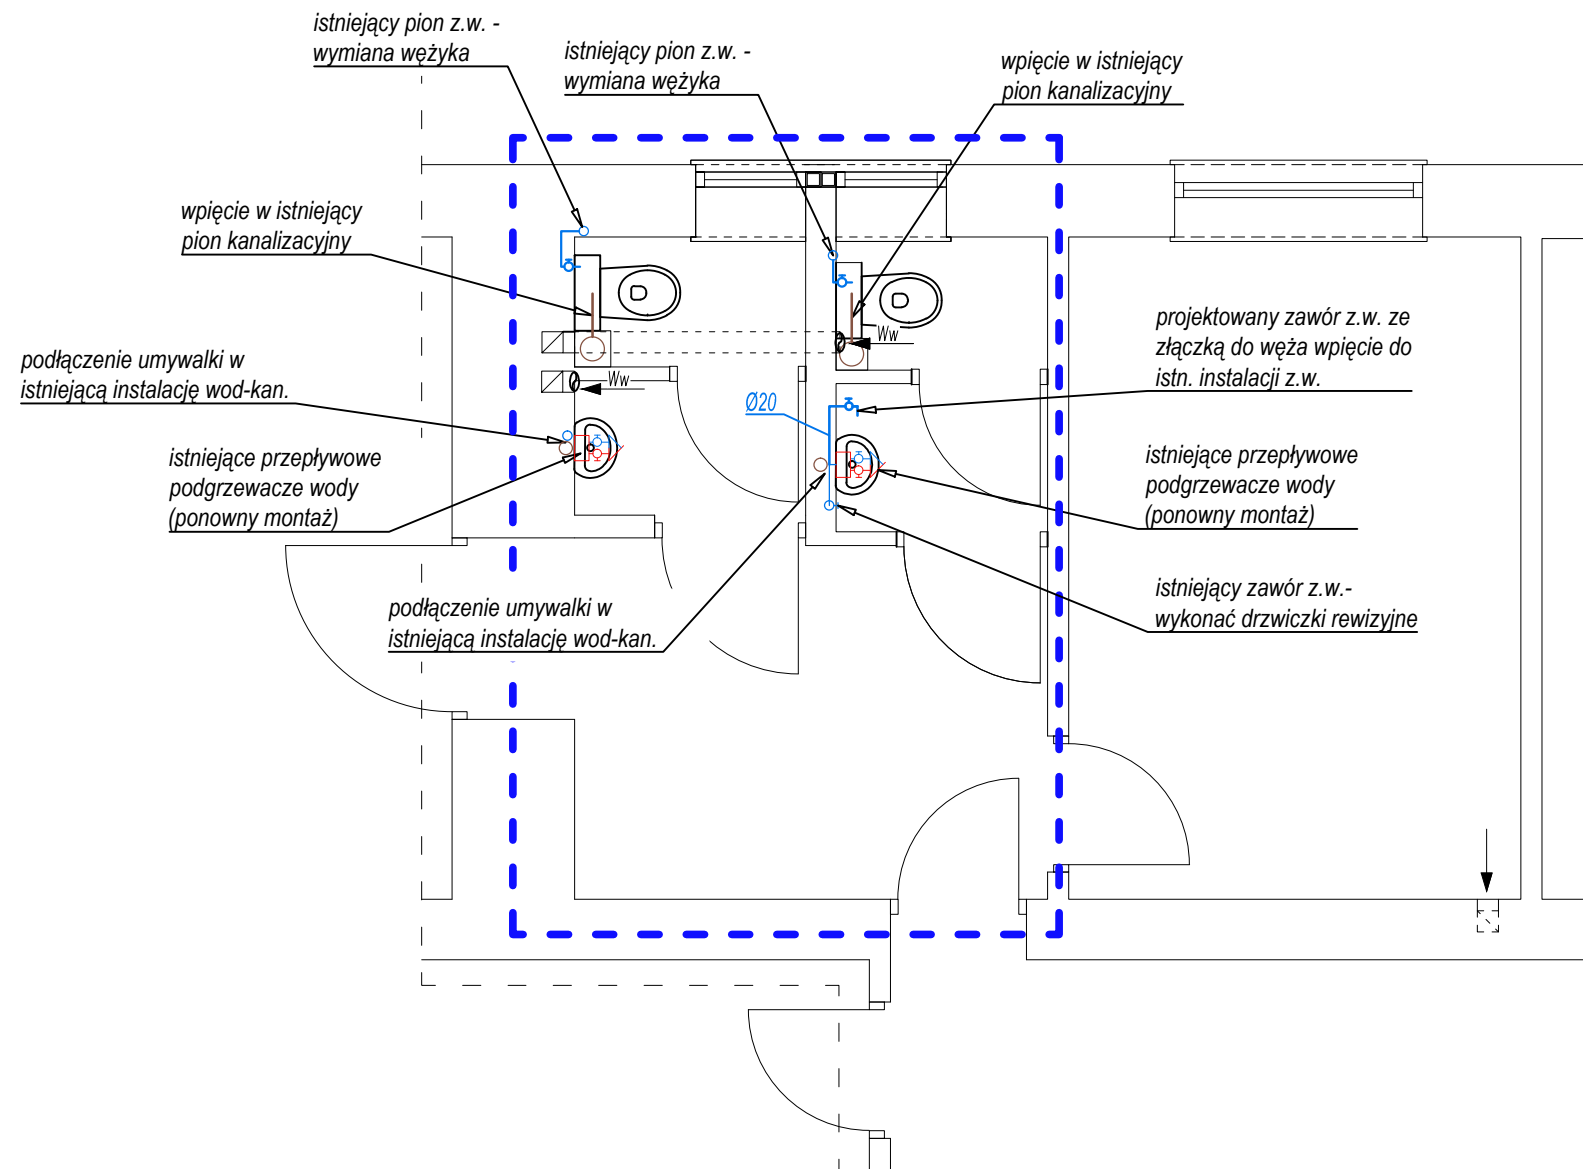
istniejący pion z.w. - wymiana wężyka

istniejący pion z.w. - wymiana wężyka

wpięcie w istniejący pion kanalizacyjny

wpięcie w istniejący pion kanalizacyjny

Ww

projektowany zawór z.w. ze złączką do węża wpięcie do istn. instalacji z.w.

podłączenie umywalki w istniejącą instalację wod-kan.

Ww

Ø20

istniejące przepływowe podgrzewacze wody (ponowny montaż)

istniejące przepływowe podgrzewacze wody (ponowny montaż)

istniejący zawór z.w.- wykonać drzwiczki rewizyjne

podłączenie umywalki w istniejącą instalację wod-kan.